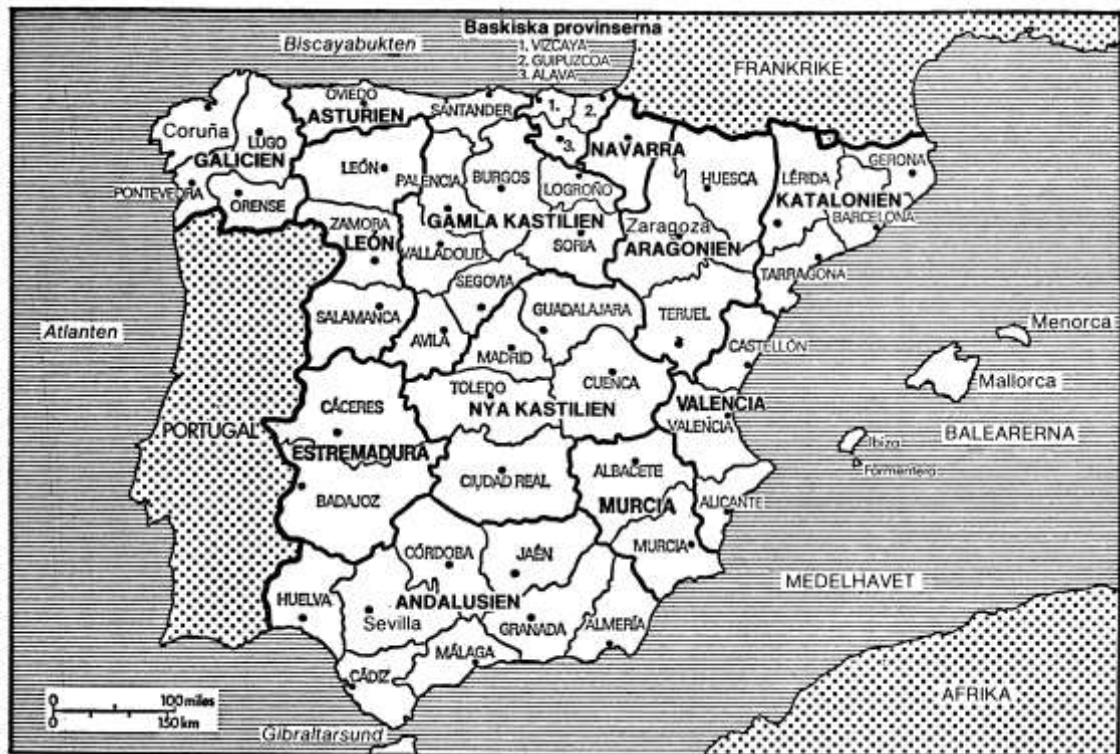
Baskiska provinserna
1. VIZCAYA
2. GUIPUZCOA
3. ALAVA

Biscayabukten

FRANKRIKE

OVIEDO
ASTURIEN
SANTANDER
1.
2.
3.
NAVARRA
Coruña
LUGO
GALICIEN
LEÓN
PALENCIA
BURGOS
LOGROÑO
HUESCA
LÉRIDA
GERONA
KATALONIEN
BARCELONA
PONTEVEDRA
ORENSE
ZAMORA
LEÓN
GAMLA KASTILIEN
Zaragoza
ARAGONIEN
VALLADOLID
SORIA
TARRAGONA
SEGOVIA
SALAMANCA
GUADALAJARA
TERUEL
Atlanten
AVILA
MADRID
CASTELLÓN
Menorca
Mallorca
TOLEDO
CUENCA
NYA KASTILIEN
VALENCIA
VALENCIA
CÁCERES
PORTUGAL
Ibiza
Formentera
BALEARERNA
ESTREMADURA
CIUDAD REAL
ALBACETE
BADAJOZ
MURCIA
ALICANTE
CÓRDOBA
JAÉN
MURCIA
MEDELHAVET
HUELVA
ANDALUSIEN
Sevilla
GRANADA
ALMERÍA
MÁLAGA
CÁDIZ
AFRIKA
0
100 miles
0
150 km
Gibraltarsund